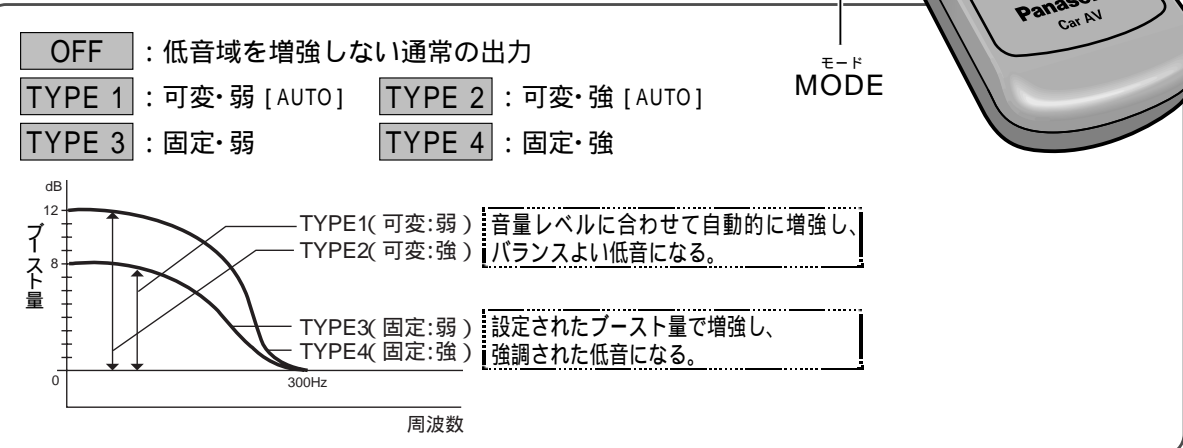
OFF ：低音域を増強しない通常の出力

TYPE 1 ：可変・弱［AUTO］ TYPE 2 ：可変・強［AUTO］

TYPE 3 ：固定・弱 TYPE 4 ：固定・強

モード
MODE

Panaso
Car AV

dB
12
8
0
ブースト量

TYPE1（可変：弱）
TYPE2（可変：強）
音量レベルに合わせて自動的に増強し、バランスよい低音になる。

TYPE3（固定：弱）
TYPE4（固定：強）
設定されたブースト量で増強し、強調された低音になる。

300Hz

周波数